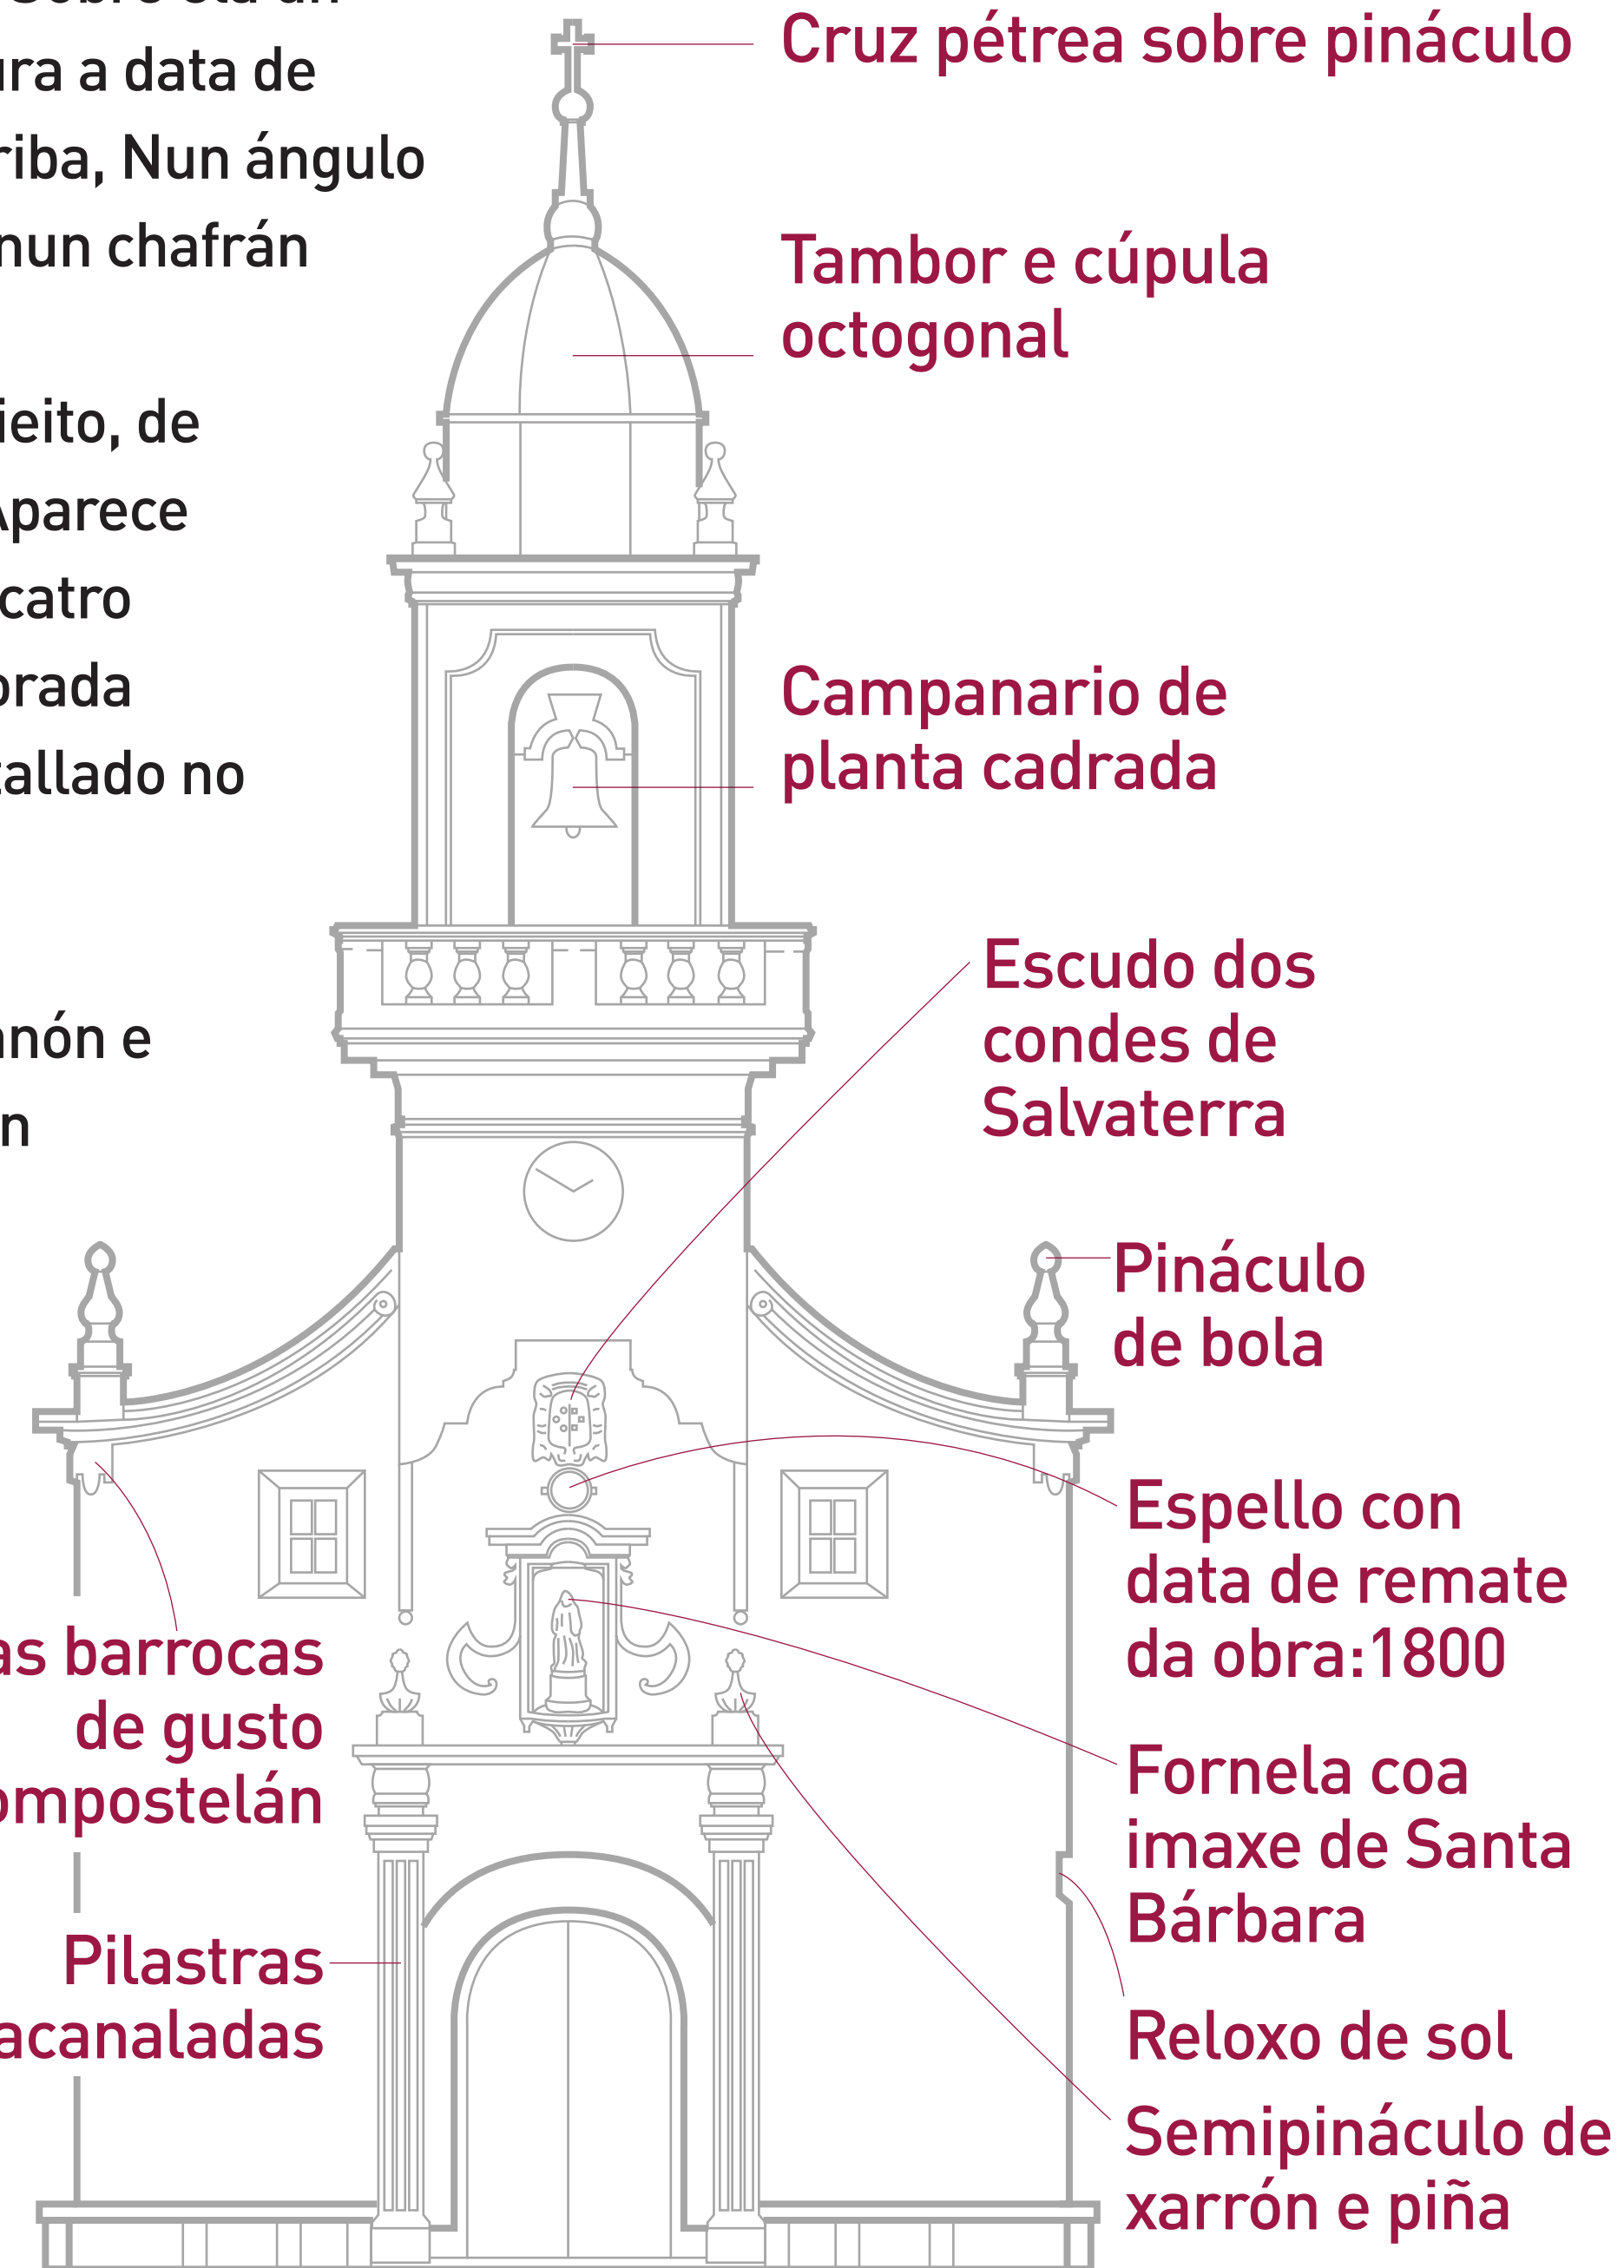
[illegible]
ıra a data de
riba, Nun ángulo
nun chafrán

ieito, de
parece
catro
orada
callado no

nón e
n

Cruz pétrea sobre pináculo

Tambor e cúpula octogonal

Campanario de planta cadrada

Escudo dos condes de Salvaterra

Pináculo de bola

Espello con data de remate da obra:1800

Fornela coa imaxe de Santa Bárbara

Reloxo de sol

Semipináculo de xarrón e piña

as barrocas de gusto ompostelán

Pilastras acanaladas